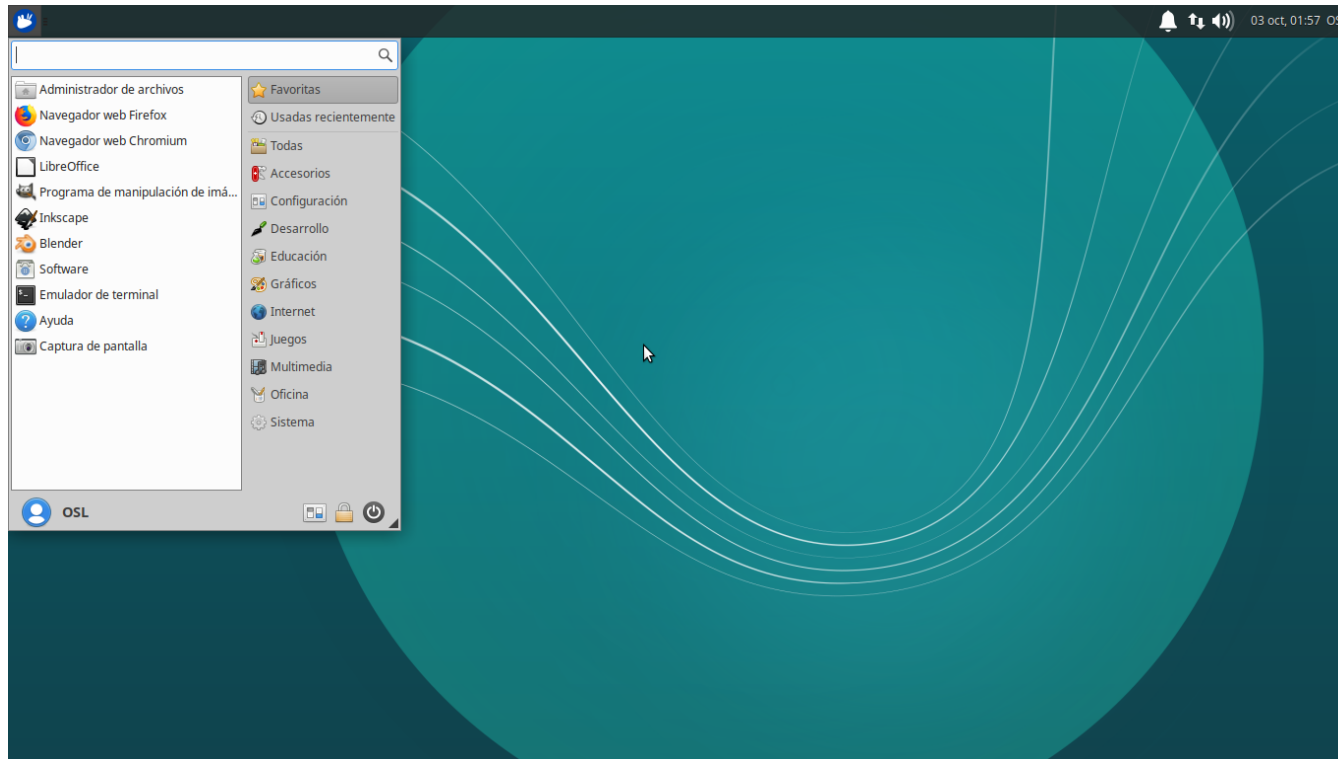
03 oct, 01:57 OS

Administrador de archivos
Navegador web Firefox
Navegador web Chromium
LibreOffice
Programa de manipulación de imá...
Inkscape
Blender
Software
Emulador de terminal
Ayuda
Captura de pantalla

Favoritas
Usadas recientemente
Todas
Accesorios
Configuración
Desarrollo
Educación
Gráficos
Internet
Juegos
Multimedia
Oficina
Sistema

OSL